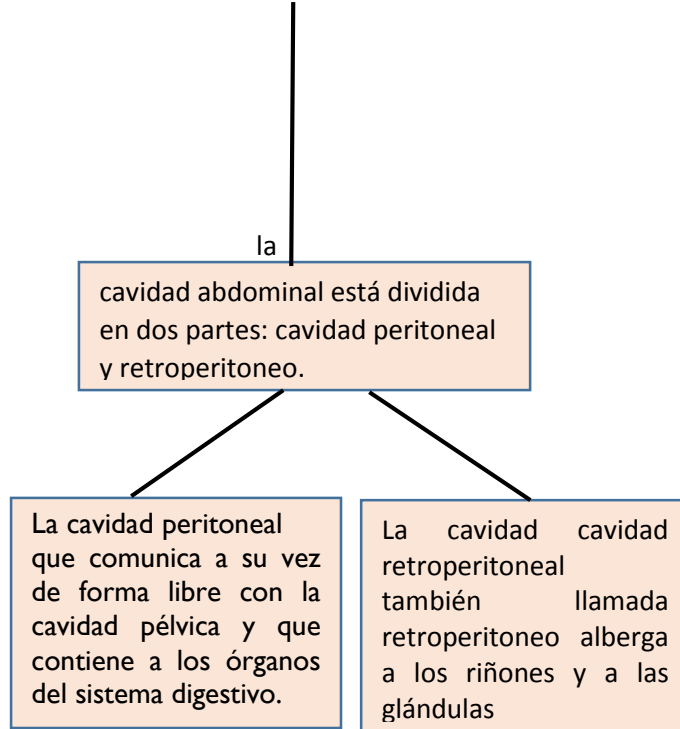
la

cavidad abdominal está dividida en dos partes: cavidad peritoneal y retroperitoneo.

La cavidad peritoneal que comunica a su vez de forma libre con la cavidad pélvica y que contiene a los órganos del sistema digestivo.

La cavidad cavidad retroperitoneal también llamada retroperitoneo alberga a los riñones y a las glándulas